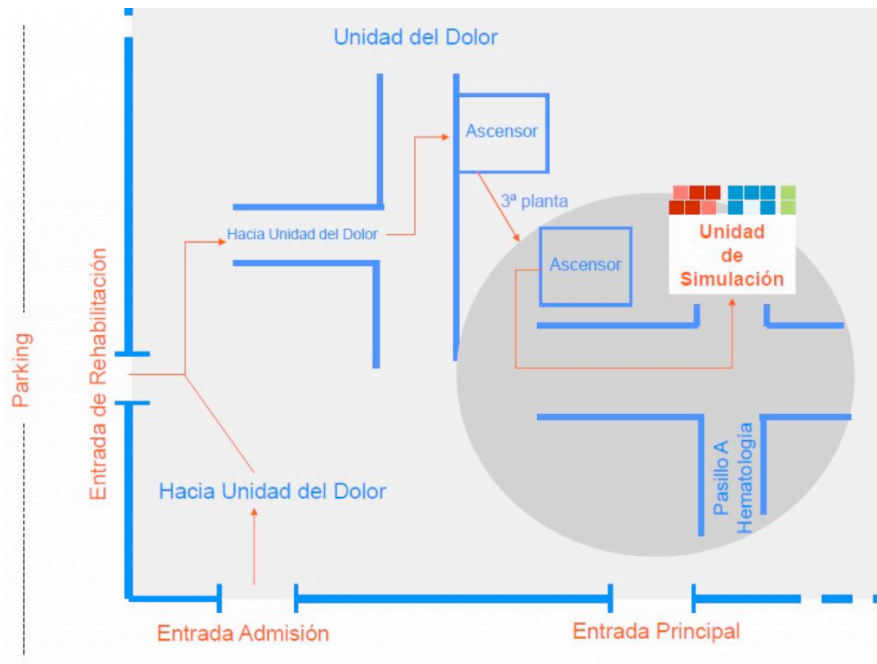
Unidad del Dolor

Ascensor

Hacia Unidad del Dolor

3ª planta

Ascensor

Unidad de Simulación

Parking

Entrada de Rehabilitación

Hacia Unidad del Dolor

Pasillo A Hematología

Entrada Admisión

Entrada Principal